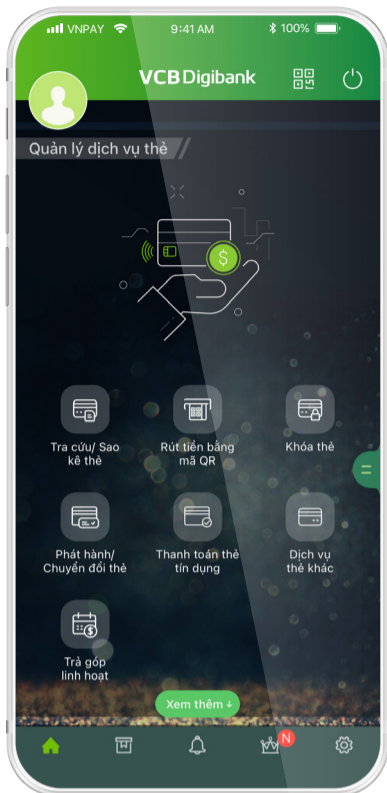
VNPAY 9:41 AM 100%

VCB Digibank

Quản lý dịch vụ thẻ

Tra cứu/ Sao kê thẻ

Rút tiền bằng mã QR

Khóa thẻ

Phát hành/ Chuyển đổi thẻ

Thanh toán thẻ tín dụng

Dịch vụ thẻ khác

Trả góp linh hoạt

Xem thêm ↓

N